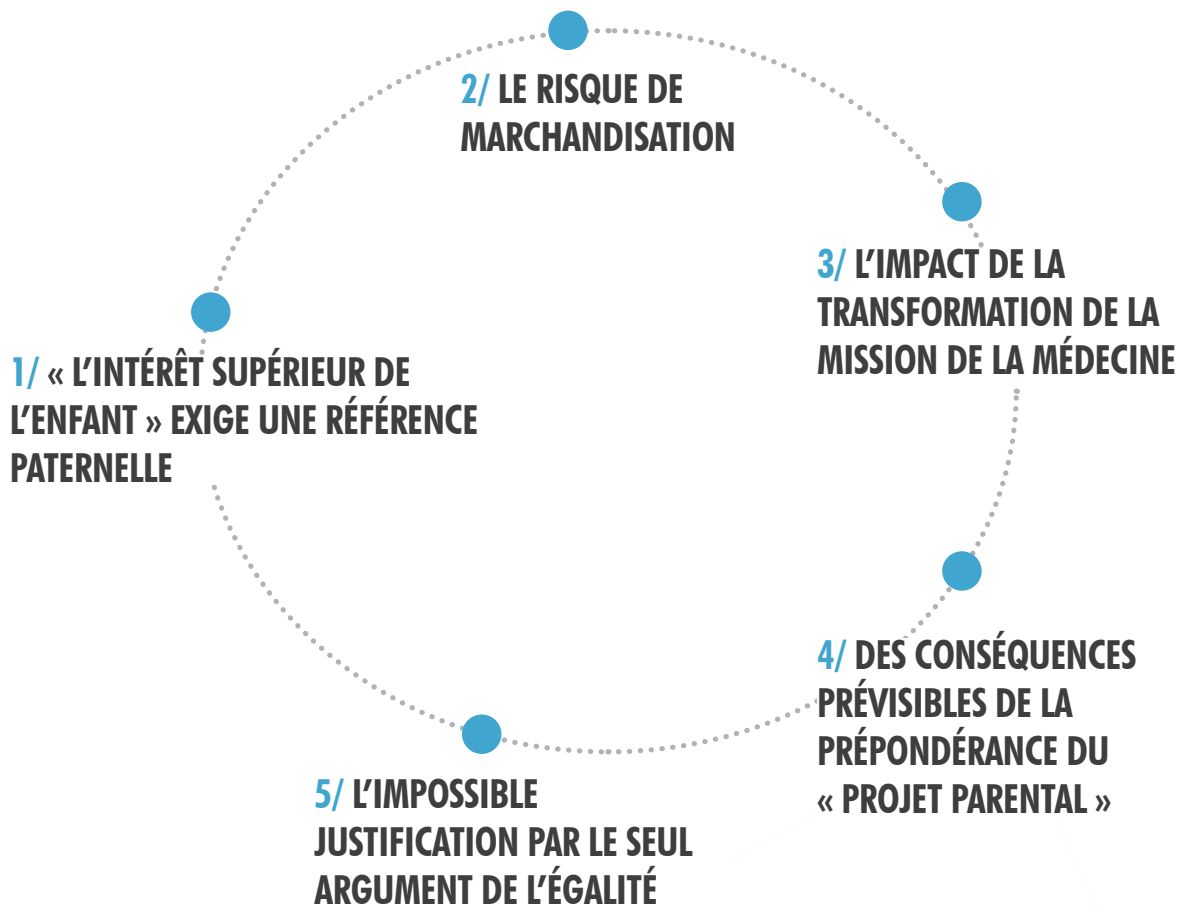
2/ LE RISQUE DE MARCHANDISATION

3/ L’IMPACT DE LA TRANSFORMATION DE LA MISSION DE LA MÉDECINE

1/ « L’INTÉRÊT SUPÉRIEUR DE L’ENFANT » EXIGE UNE RÉFÉRENCE PATERNELLE

4/ DES CONSÉQUENCES PRÉVISIBLES DE LA PRÉPONDÉRANCE DU « PROJET PARENTAL »

5/ L’IMPOSSIBLE JUSTIFICATION PAR LE SEUL ARGUMENT DE L’ÉGALITÉ